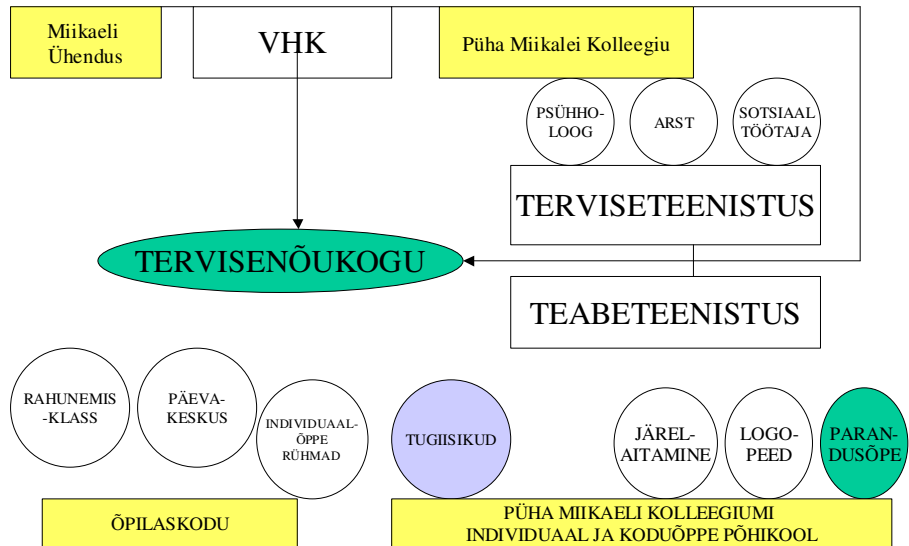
Miikaeli Ühendus

VHK

Püha Miikalei Kolleegiu

PSÜHHOLOOG

ARST

SOTSIAAL TÖÖTAJA

TERVISETEENISTUS

TERVISENÕUKOGU

TEABETEENISTUS

RAHUNEMIS-KLASS

PÄEVAKESKUS

INDIVIDUAALÕPPE RÜHMAD

TUGIISIKUD

JÄRELAITAMINE

LOGOPEED

PARANDUSÕPE

ÕPILASKODU

PÜHA MIIKAELI KOLLEEGIUMI INDIVIDUAAL JA KODUÕPPE PÕHIKOOL